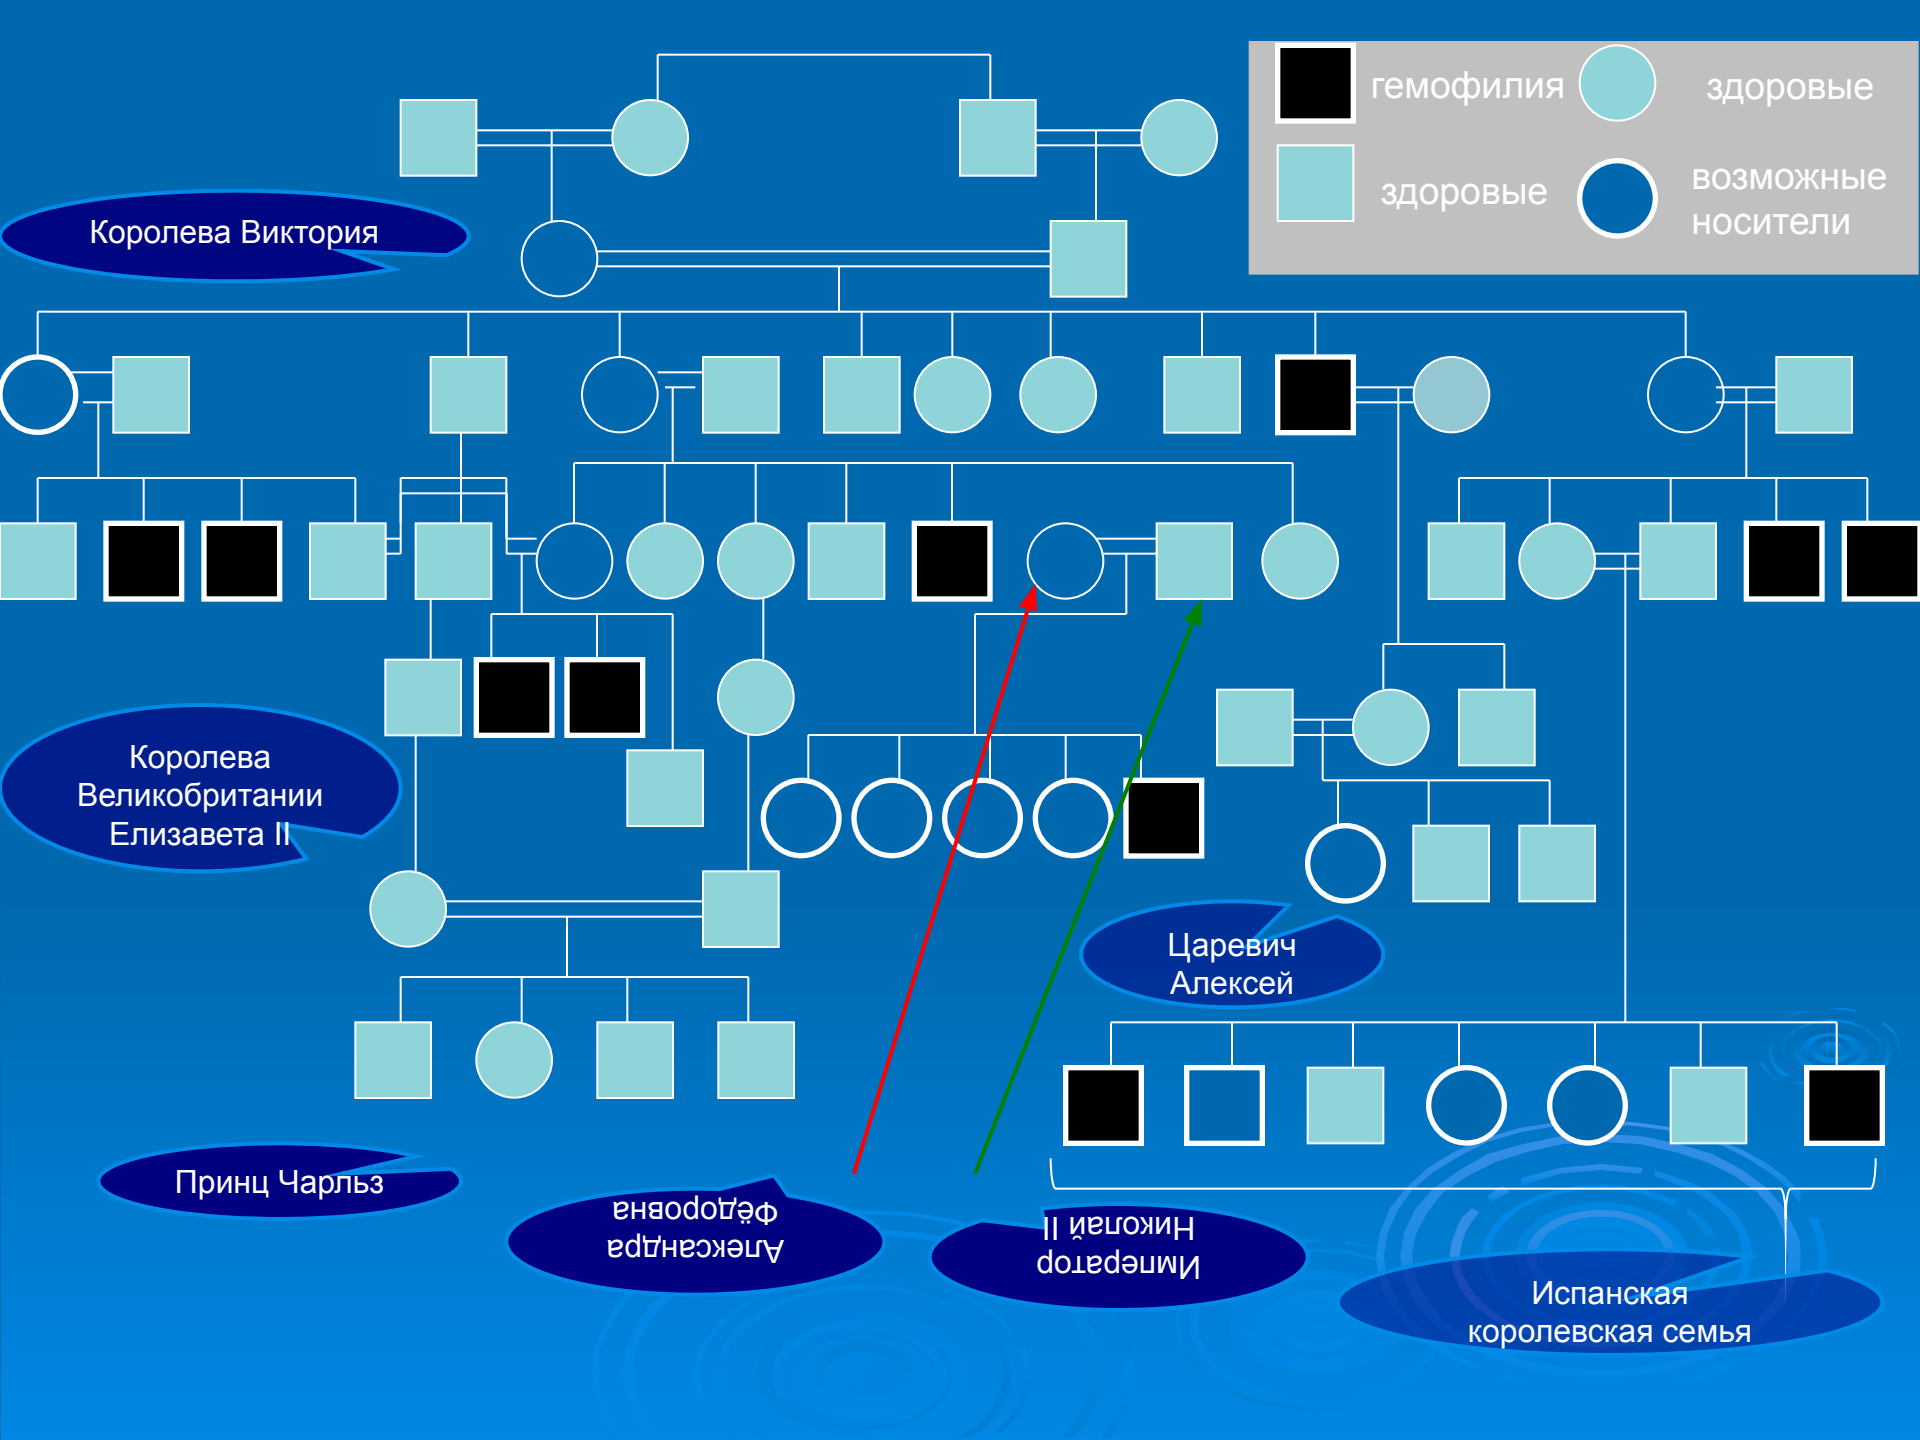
гемофилия
здоровые
здоровые
возможные носители

Королева Виктория

Королева Великобритании Елизавета II

Царевич Алексей

Принц Чарльз

Александра Фёдоровна

Император Николай II

Испанская королевская семья